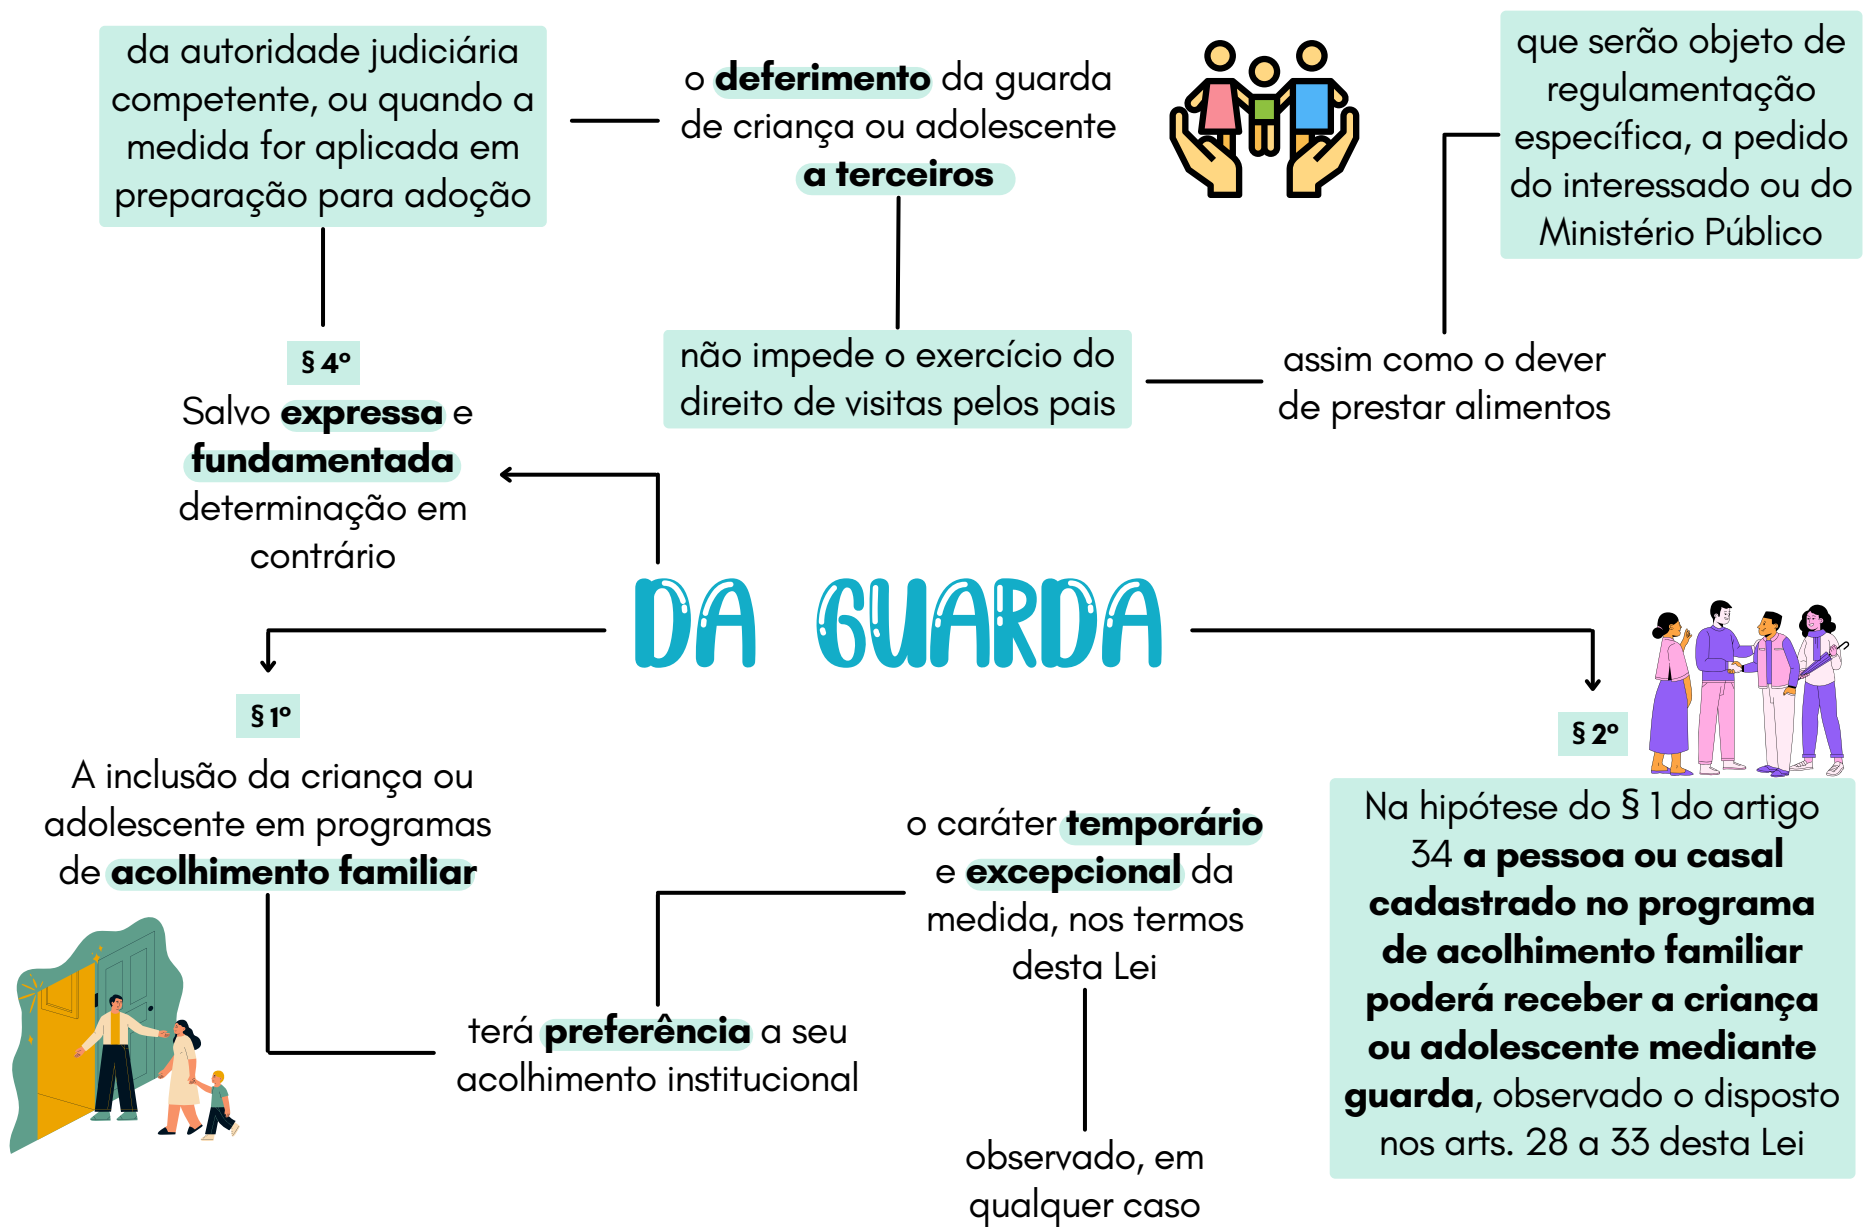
da autoridade judiciária competente, ou quando a medida for aplicada em preparação para adoção

o deferimento da guarda de criança ou adolescente a terceiros

que serão objeto de regulamentação específica, a pedido do interessado ou do Ministério Público

§ 4º

Salvo expressa e fundamentada determinação em contrário

não impede o exercício do direito de visitas pelos pais

assim como o dever de prestar alimentos

DA GUARDA

§ 1º

A inclusão da criança ou adolescente em programas de acolhimento familiar

§ 2º

Na hipótese do § 1 do artigo 34 a pessoa ou casal cadastrado no programa de acolhimento familiar poderá receber a criança ou adolescente mediante guarda, observado o disposto nos arts. 28 a 33 desta Lei

o caráter temporário e excepcional da medida, nos termos desta Lei

terá preferência a seu acolhimento institucional

observado, em qualquer caso